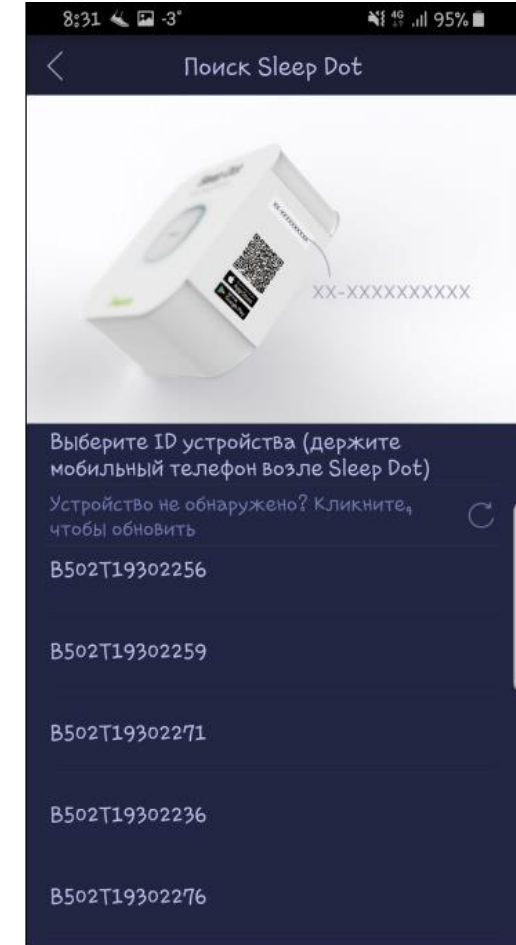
8:31 -3° 4G 95%

<

Поиск Sleep Dot

XX-XXXXXXXXXX

Выберите ID устройства (держите мобильный телефон возле Sleep Dot)

Устройство не обнаружено? Кликните, чтобы обновить

B502T19302256

B502T19302259

B502T19302271

B502T19302236

B502T19302276